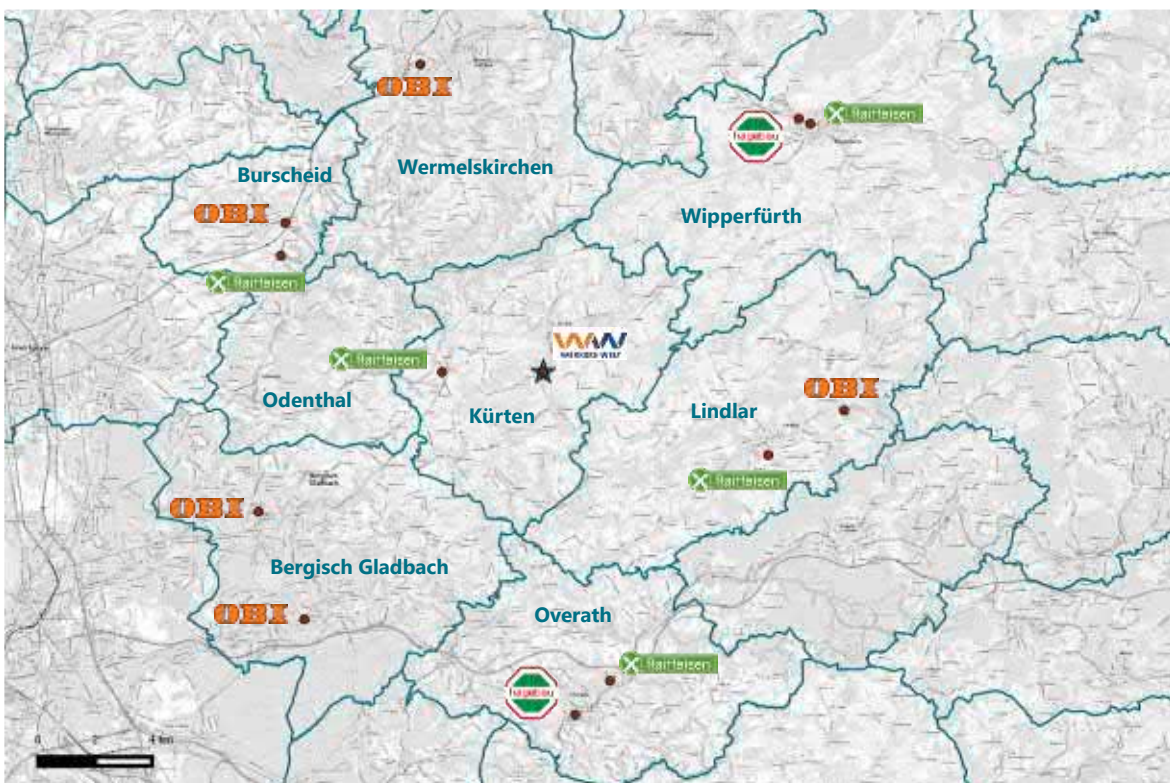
OBI

Burscheid

Wermelskirchen

hagebau

Raiffeisen

Wipperfürth

OBI

Raiffeisen

Raiffeisen

WERKERS WELT

Odenthal

Kürten

Lindlar

OBI

Raiffeisen

OBI

Bergisch Gladbach

OBI

Overath

Raiffeisen

hagebau

0 2 4 km